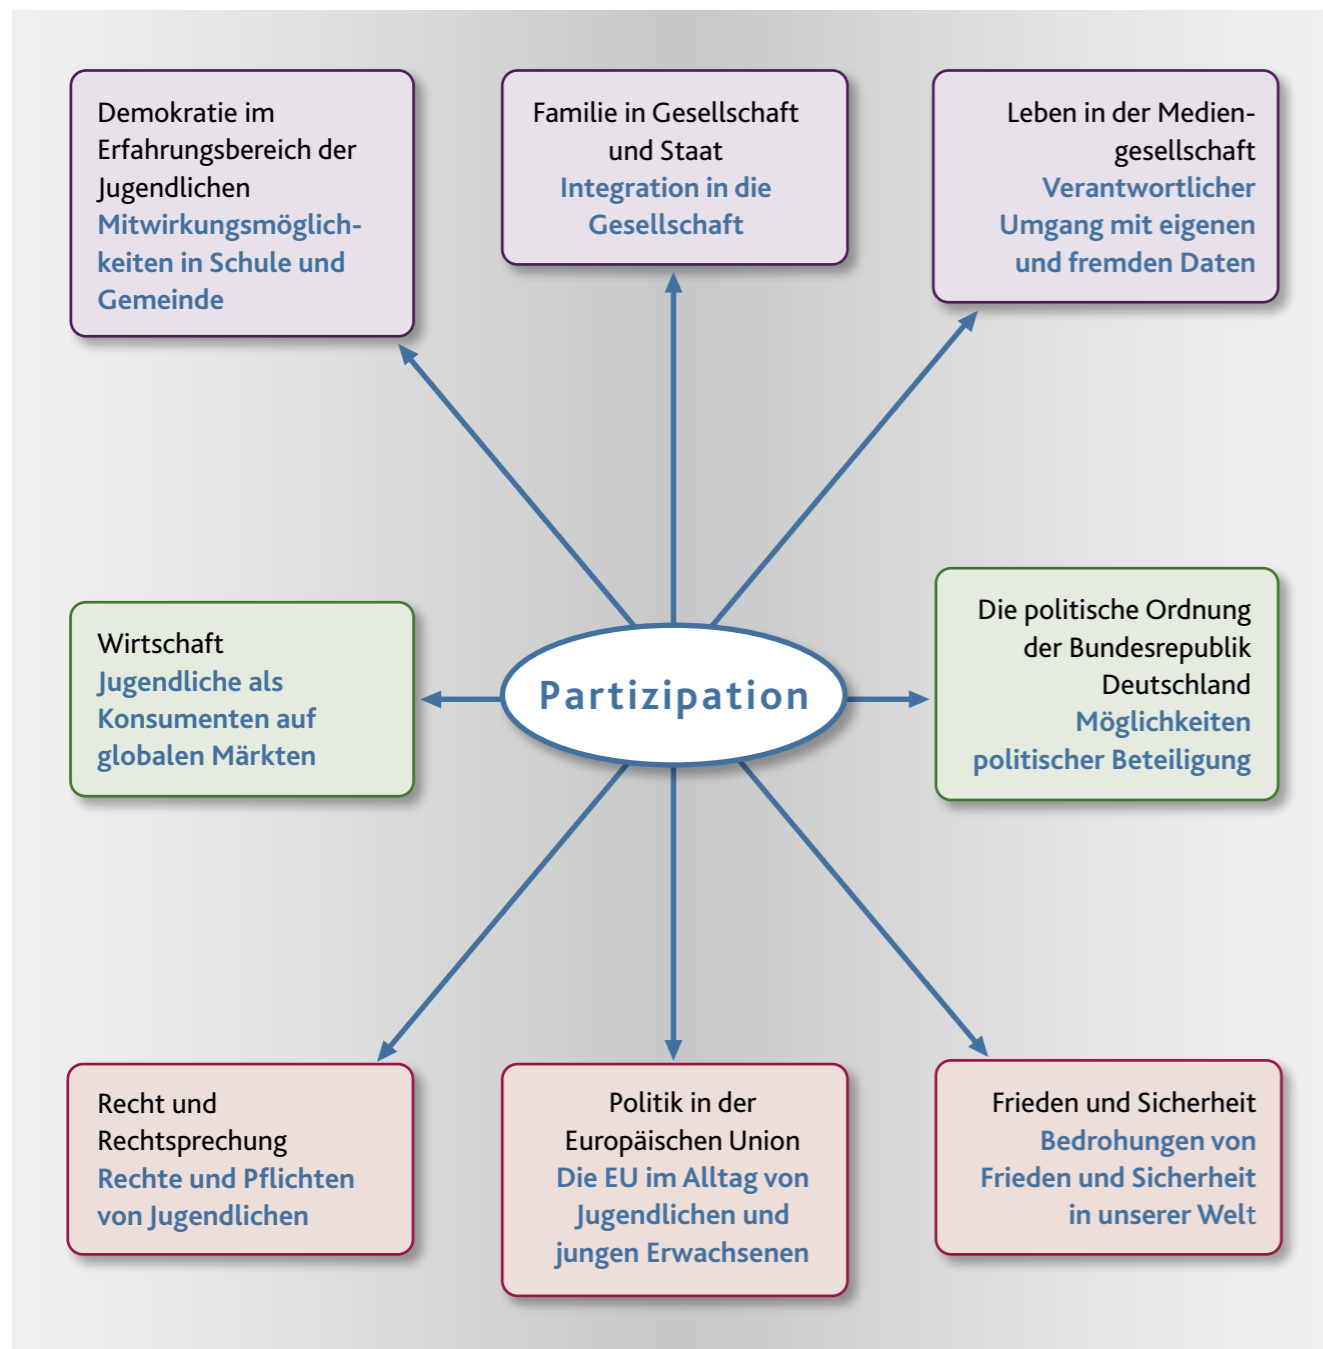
Demokratie im Erfahrungsbereich der Jugendlichen
Mitwirkungsmöglichkeiten in Schule und Gemeinde

Familie in Gesellschaft und Staat
Integration in die Gesellschaft

Leben in der Mediengesellschaft
Verantwortlicher Umgang mit eigenen und fremden Daten

Wirtschaft
Jugendliche als Konsumenten auf globalen Märkten

Partizipation

Die politische Ordnung der Bundesrepublik Deutschland
Möglichkeiten politischer Beteiligung

Recht und Rechtsprechung
Rechte und Pflichten von Jugendlichen

Politik in der Europäischen Union
Die EU im Alltag von Jugendlichen und jungen Erwachsenen

Frieden und Sicherheit
Bedrohungen von Frieden und Sicherheit in unserer Welt